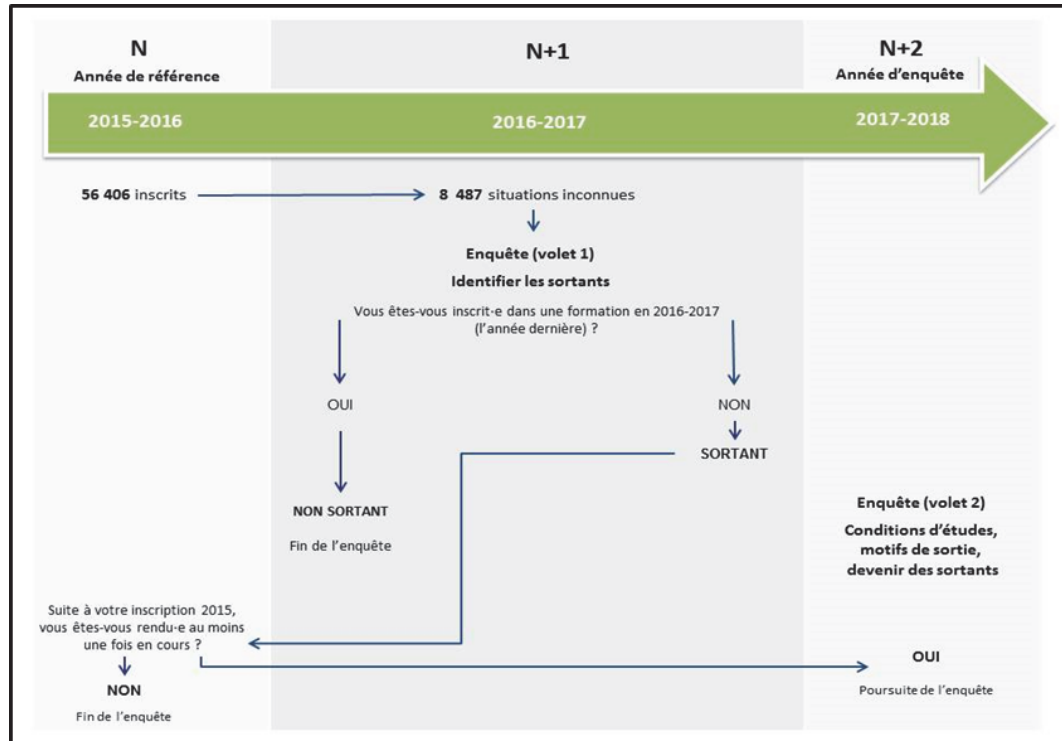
N
Année de référence

N+1

N+2
Année d'enquête

2015-2016

2016-2017

2017-2018

56 406 inscrits

8 487 situations inconnues

Enquête (volet 1)
Identifier les sortants

Vous êtes-vous inscrit-e dans une formation en 2016-2017 (l'année dernière) ?

OUI

NON

SORTANT

NON SORTANT

Fin de l'enquête

Enquête (volet 2)
Conditions d'études, motifs de sortie, devenir des sortants

Suite à votre inscription 2015, vous êtes-vous rendu-e au moins une fois en cours ?

NON

Fin de l'enquête

OUI

Poursuite de l'enquête